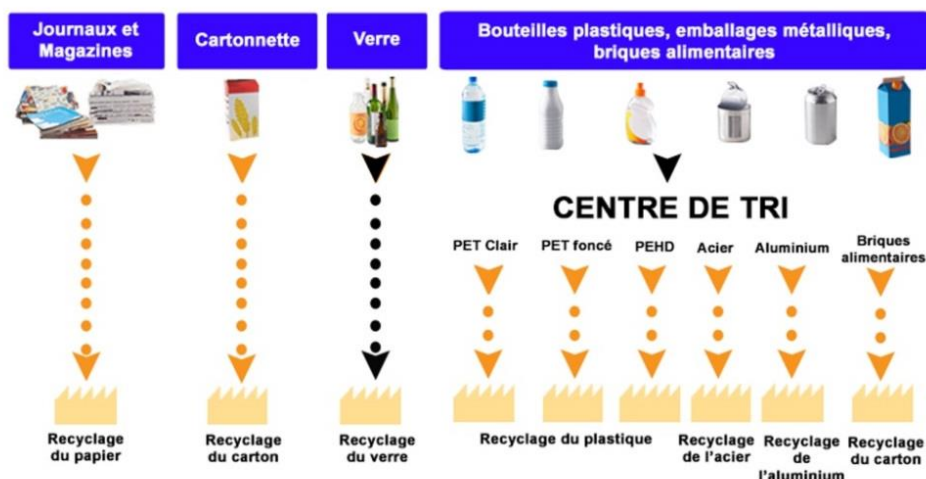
Journaux et Magazines

Cartonnette

Verre

Bouteilles plastiques, emballages métalliques, briques alimentaires

CENTRE DE TRI

PET Clair

PET foncé

PEHD

Acier

Aluminium

Briques alimentaires

Recyclage du papier

Recyclage du carton

Recyclage du verre

Recyclage du plastique

Recyclage de l'acier

Recyclage de l'aluminium

Recyclage du carton